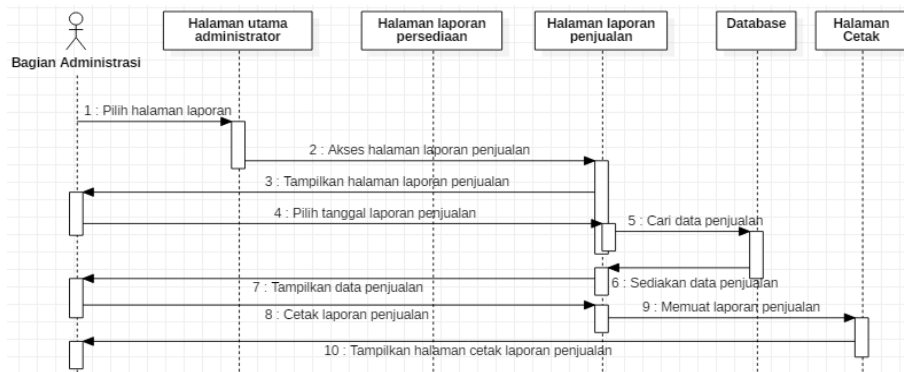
Bagian Administrasi

Halaman utama administrator

Halaman laporan persediaan

Halaman laporan penjualan

Database

Halaman Cetak

1 : Pilih halaman laporan

2 : Akses halaman laporan penjualan

3 : Tampilkan halaman laporan penjualan

4 : Pilih tanggal laporan penjualan

5 : Cari data penjualan

6 : Sediakan data penjualan

7 : Tampilkan data penjualan

8 : Cetak laporan penjualan

9 : Memuat laporan penjualan

10 : Tampilkan halaman cetak laporan penjualan